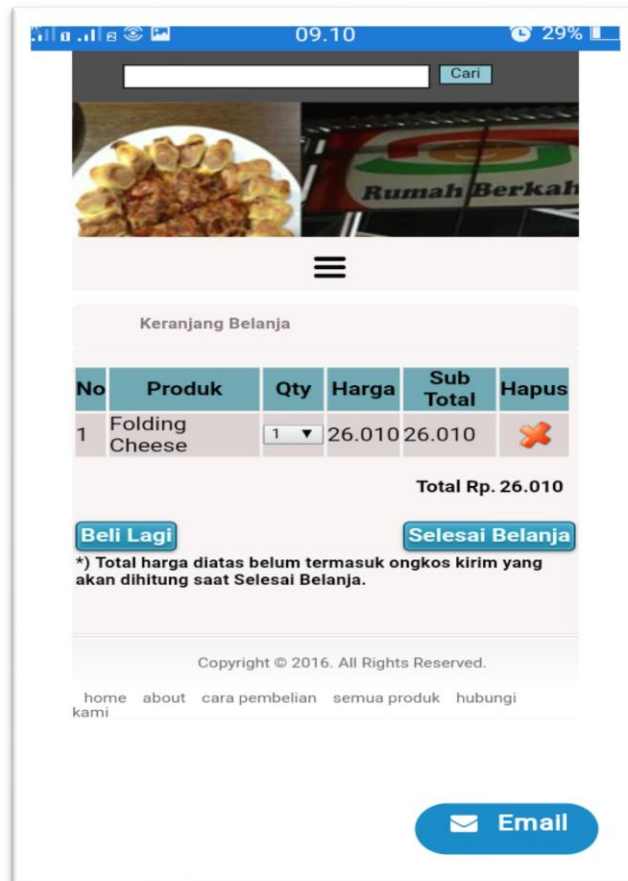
09.10 29%

Cari

Rumah Berkah

Keranjang Belanja

| No | Produk | Qty | Harga | Sub Total | Hapus |
|---|---|---|---|---|---|
| 1 | Folding Cheese | 1 | 26.010 | 26.010 | |

Total Rp. 26.010

Beli Lagi

Selesai Belanja

*) Total harga diatas belum termasuk ongkos kirim yang akan dihitung saat Selesai Belanja.

Copyright © 2016. All Rights Reserved.

home about cara pembelian semua produk hubungi kami

Email